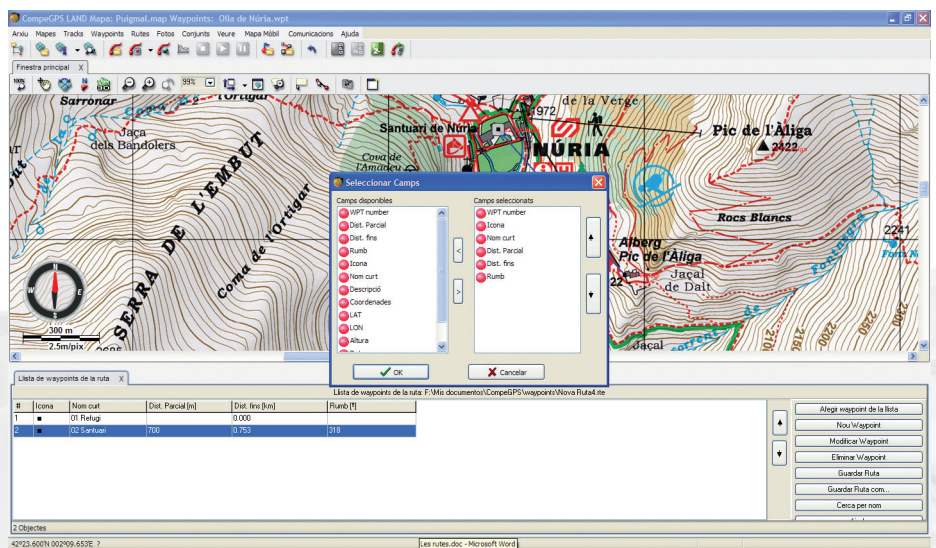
CompeGPS LAND Mapa: Puigmal.map Waypoints: Olla de Núria.wpt

Arxiu Mapes Tracks Waypoints Rutes Fotos Conjunts Veure Mapa Mòbil Comunicacions Ajuda

Finestra principal X

99%

Sarronar
l'Ortigar
Jaça dels Bandolers
Santuari de Núria
1972
de la Verge
NÚRIA
Pic de l'Àliga
2422
Cova de l'Amadeu
SERRA DE LEMBUT
Coma de l'Ortigar
Rocs Blancs
Alberg Pic de l'Àliga
Jaçal de Dalt
2241
Font N
Jaçal
300 m
2.5m/pix
2100
2150
2200
2250
2300

Seleccionar Camps
Camps disponibles
WPT number
Dist. Parcial
Dist. fins
Rumb
Icona
Nom curt
Descripció
Coordenades
LAT
LON
Altura
Camps seleccionats
WPT number
Icona
Nom curt
Dist. Parcial
Dist. fins
Rumb
<
>
OK
Cancelar

Llista de waypoints de la ruta X

Llista de waypoints de la ruta: F:\Mis documentos\CompeGPS\waypoints\Nova Ruta4.rte

| # | Icona | Nom curt | Dist. Parcial [m] | Dist. fins [km] | Rumb [º] |
|---|---|---|---|---|---|
| 1 | ■ | 01 Refugi | | 0.000 | |
| 2 | ■ | 02 Santuari | 700 | 0.753 | 318 |

Afegir waypoint de la llista
Nou Waypoint
Modificar Waypoint
Eliminar Waypoint
Guardar Ruta
Guardar Ruta com...
Cerca per nom

2 Objectes
42º23.600'N 002º09.653'E ?
Les rutes.doc - Microsoft Word